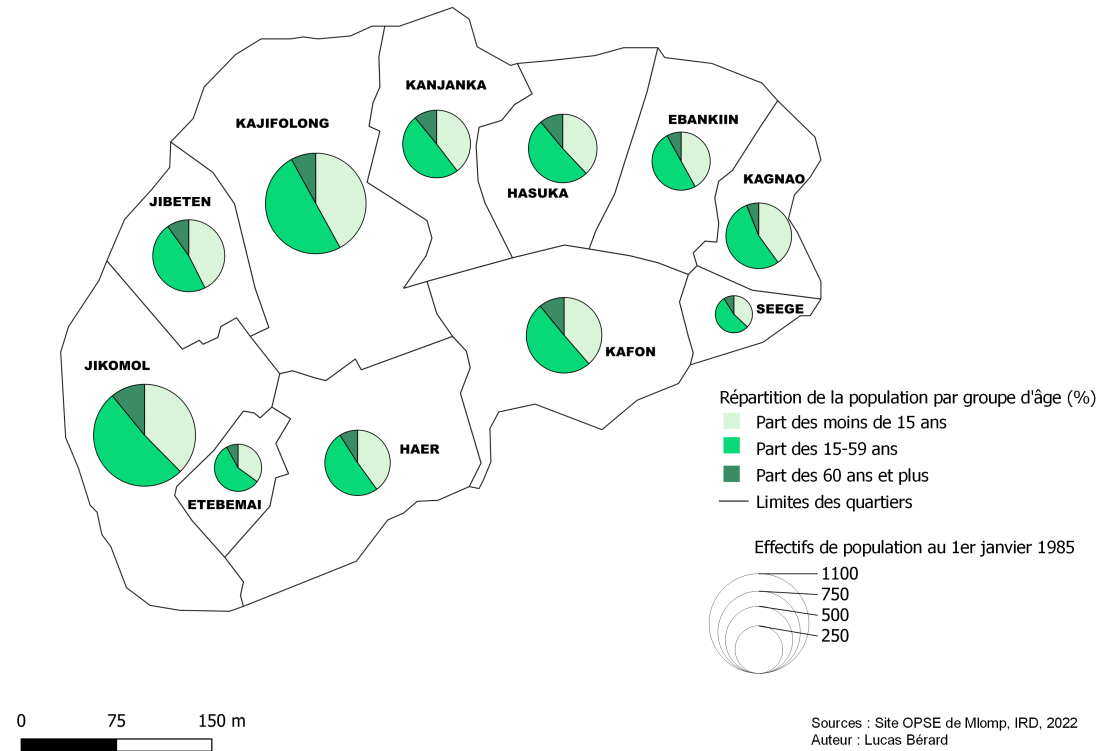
KANJANKA

KAJIFOLONG

HASUKA

EBANKIIN

KAGNAO

JIBETEN

SEEGE

KAFON

JIKOMOL

HAER

ETEBEMAI

Répartition de la population par groupe d'âge (%)
Part des moins de 15 ans
Part des 15-59 ans
Part des 60 ans et plus
Limites des quartiers

Effectifs de population au 1er janvier 1985
1100
750
500
250

0 75 150 m

Sources : Site OPSE de Mlomp, IRD, 2022
Auteur : Lucas Bérard